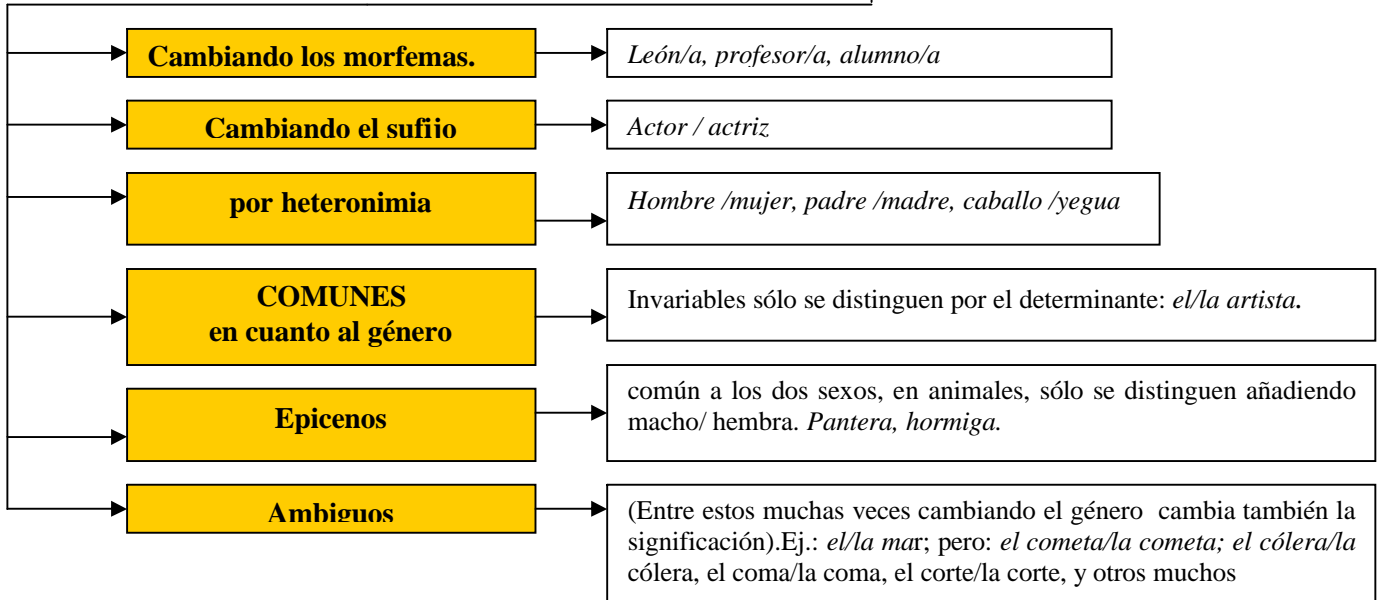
Cambiando los morfemas.

León/a, profesor/a, alumno/a

Cambiando el sufiio

Actor / actriz

por heteronimia

Hombre /mujer, padre /madre, caballo /yegua

COMUNES en cuanto al género

Invariables sólo se distinguen por el determinante: el/la artista.

Epicenos

común a los dos sexos, en animales, sólo se distinguen añadiendo macho/ hembra. Pantera, hormiga.

Ambiguos

(Entre estos muchas veces cambiando el género cambia también la significación).Ej.: el/la mar; pero: el cometa/la cometa; el cólera/la cólera, el coma/la coma, el corte/la corte, y otros muchos